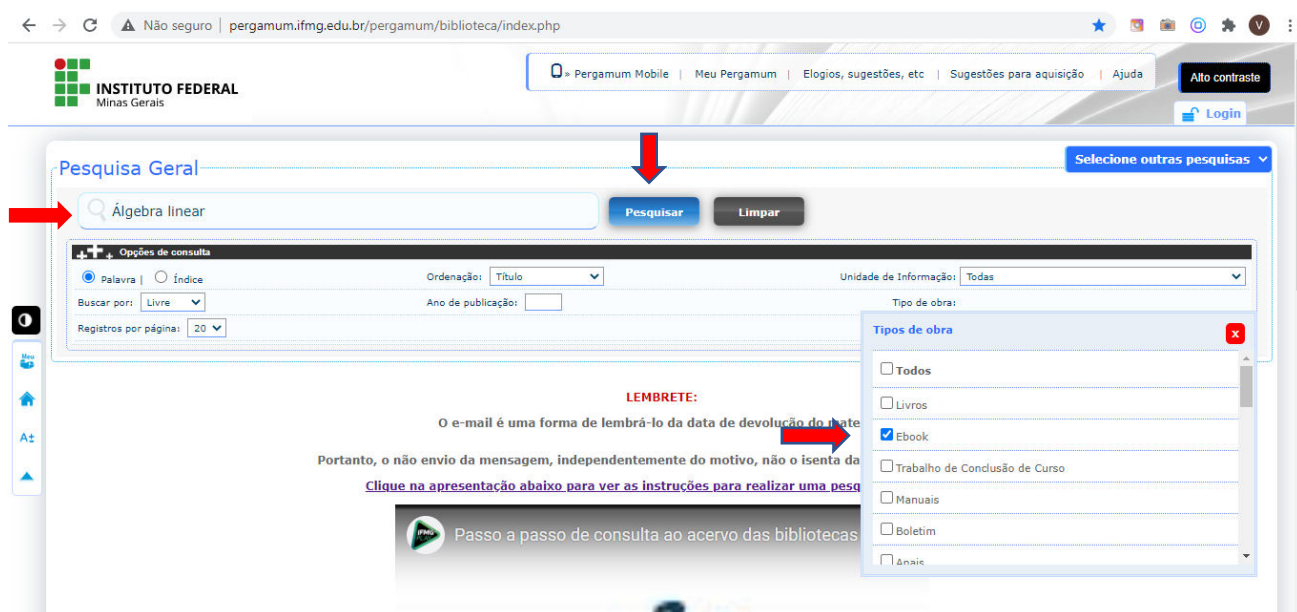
Não seguro | pergamum.ifmg.edu.br/pergamum/biblioteca/index.php

INSTITUTO FEDERAL
Minas Gerais

» Pergamum Mobile | Meu Pergamum | Elogios, sugestões, etc | Sugestões para aquisição | Ajuda

Alto contraste

Login

Pesquisa Geral

Selecione outras pesquisas

Álgebra linear

Pesquisar

Limpar

Opções de consulta

Palavra | Índice

Ordenação: Título

Unidade de Informação: Todas

Buscar por: Livre

Ano de publicação:

Tipo de obra:

Registros por página: 20

Tipos de obra

x

Todos

Livros

Ebook

Trabalho de Conclusão de Curso

Manuais

Boletim

Anais

Meu

A±

LEMBRETE:

O e-mail é uma forma de lembrá-lo da data de devolução do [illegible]

Portanto, o não envio da mensagem, independentemente do motivo, não o isenta da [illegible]

Clique na apresentação abaixo para ver as instruções para realizar uma pesq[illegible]

IFMG

Passo a passo de consulta ao acervo das bibliotecas